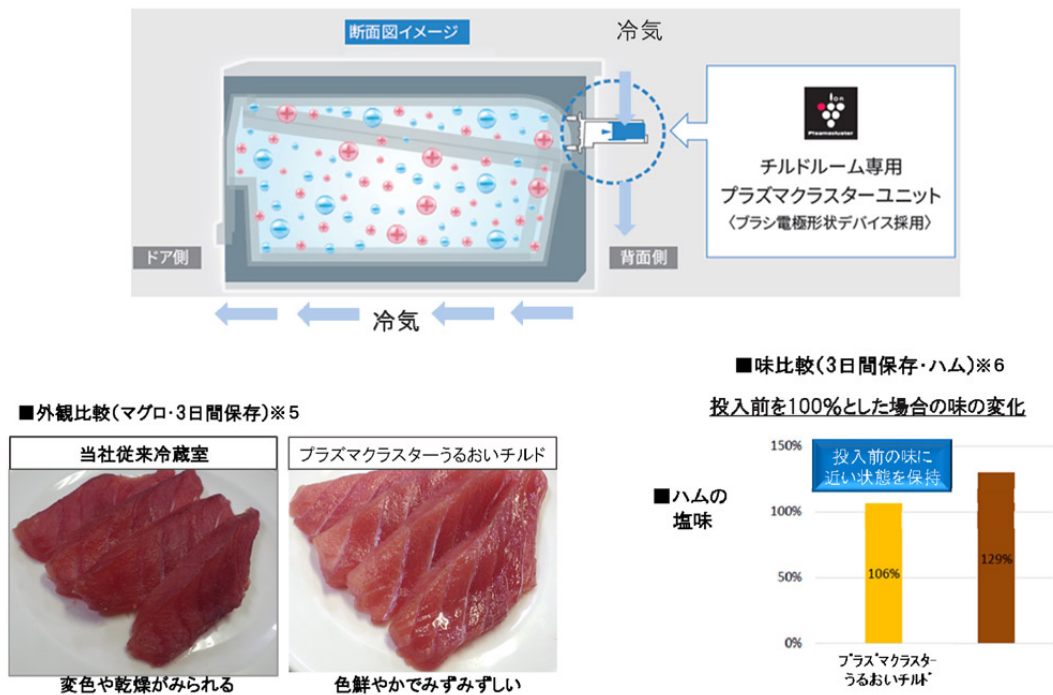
断面図イメージ

冷気

Ion
Plasmacluster

チルドルーム専用
プラズマクラスターユニット
〈ブラシ電極形状デバイス採用〉

ドア側

背面側

冷気

■外観比較（マグロ・3日間保存）※5

当社従来冷蔵室

プラズマクラスターうるおいチルド

変色や乾燥がみられる

色鮮やかでみずみずしい

■味比較（3日間保存・ハム）※6

投入前を100%とした場合の味の変化

■ハムの塩味

投入前の味に近い状態を保持

150%
100%
50%
0%

106%

129%

プラズマクラスターうるおいチルド